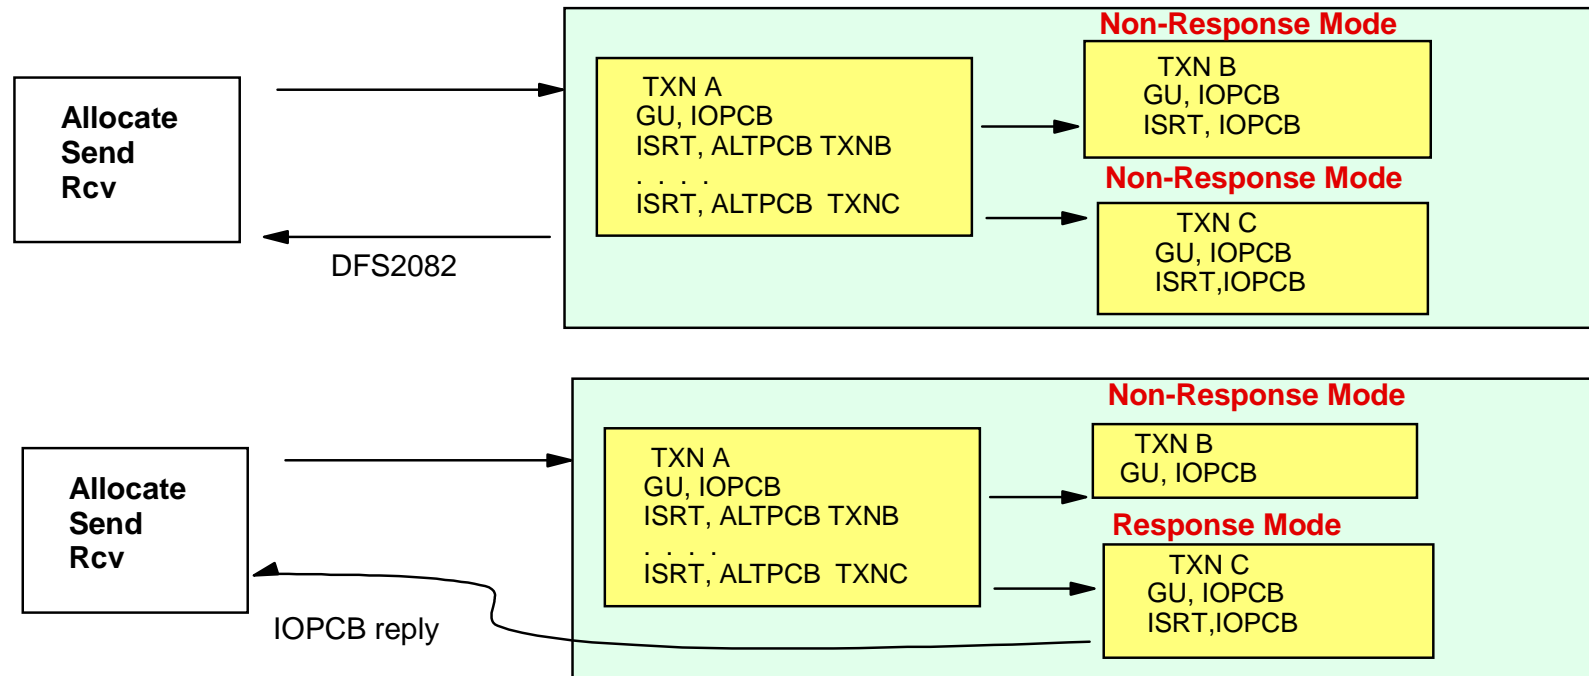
Allocate
Send
Rcv

DFS2082

TXN A
GU, IOPCB
ISRT, ALTPCB TXNB
. . . .
ISRT, ALTPCB TXNC

Non-Response Mode

TXN B
GU, IOPCB
ISRT, IOPCB

Non-Response Mode

TXN C
GU, IOPCB
ISRT,IOPCB

Allocate
Send
Rcv

IOPCB reply

TXN A
GU, IOPCB
ISRT, ALTPCB TXNB
. . . .
ISRT, ALTPCB TXNC

Non-Response Mode

TXN B
GU, IOPCB

Response Mode

TXN C
GU, IOPCB
ISRT,IOPCB